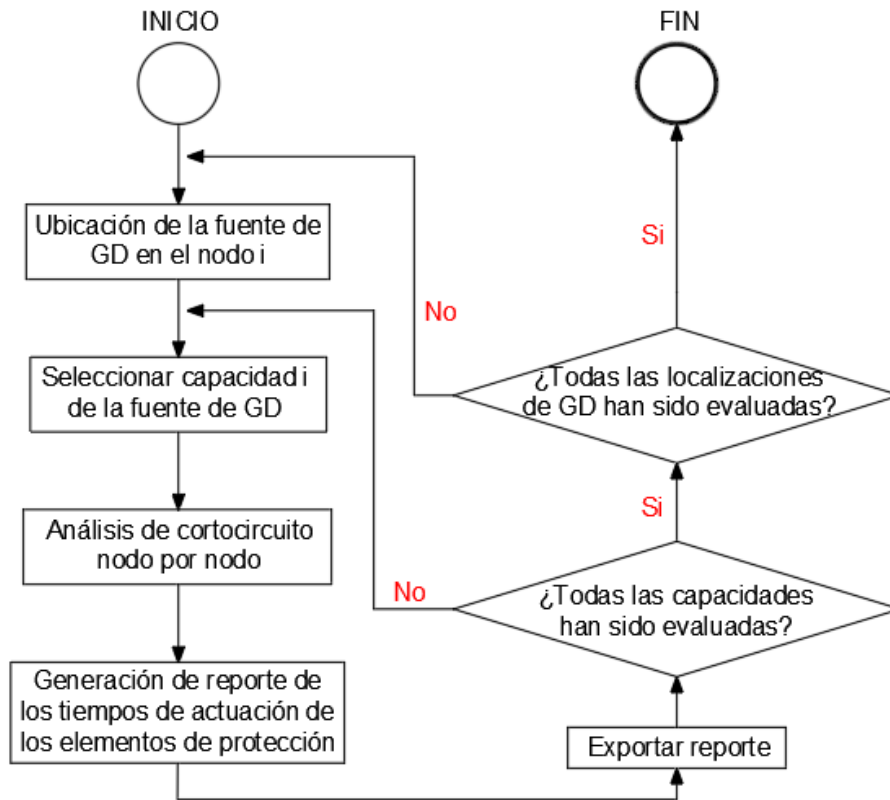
INICIO

Ubicación de la fuente de GD en el nodo i

Seleccionar capacidad i de la fuente de GD

Análisis de cortocircuito nodo por nodo

Generación de reporte de los tiempos de actuación de los elementos de protección

Exportar reporte

¿Todas las capacidades han sido evaluadas?

No

Si

¿Todas las localizaciones de GD han sido evaluadas?

No

Si

FIN